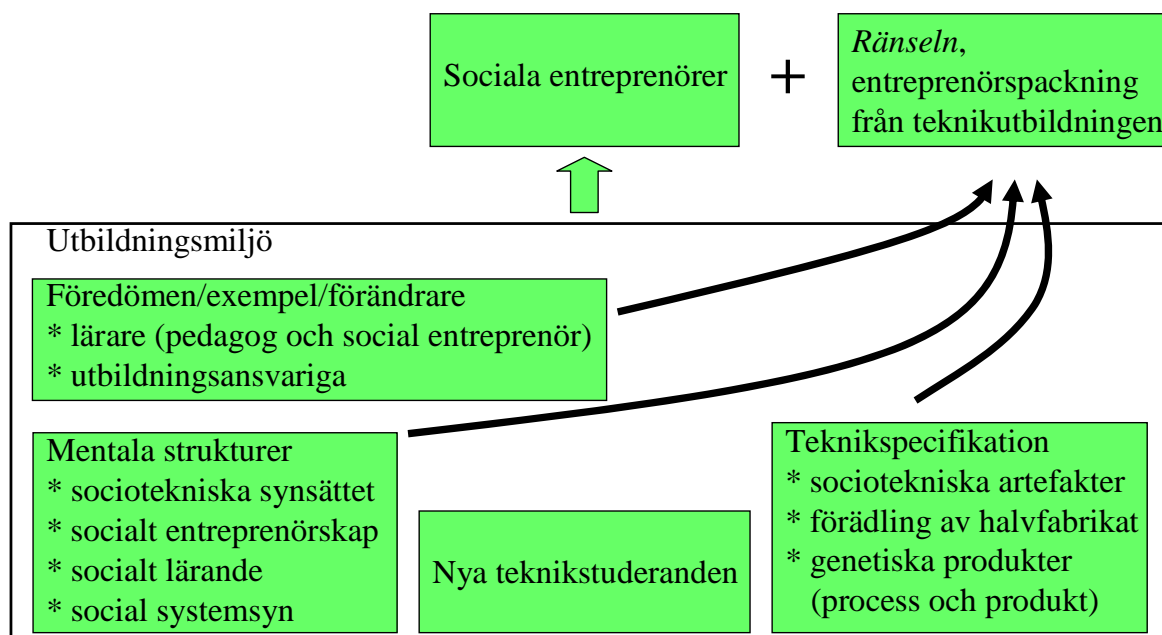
Sociala entreprenörer

+

*Ränseln*, entreprenörspackning från teknikutbildningen

Utbildningsmiljö

Föredömen/exempel/förändrare
* lärare (pedagog och social entreprenör)
* utbildningsansvariga

Mentala strukturer
* sociotekniska synsättet
* socialt entreprenörskap
* socialt lärande
* social systemsyn

Nya teknikstuderanden

Teknikspecifikation
* sociotekniska artefakter
* förädling av halvfabrikat
* genetiska produkter (process och produkt)